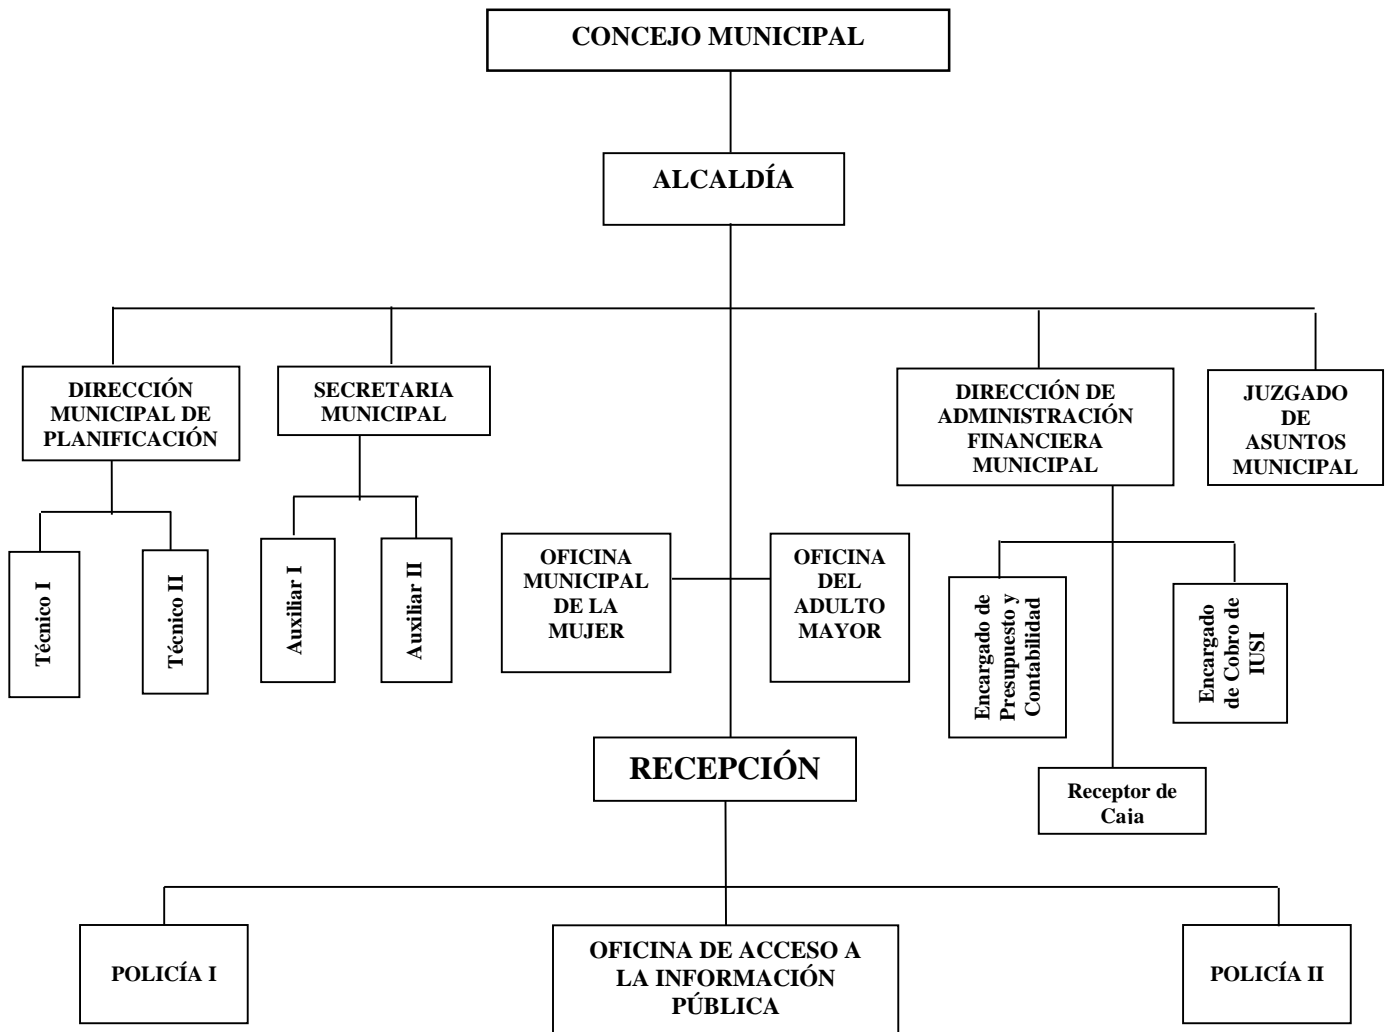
CONCEJO MUNICIPAL

ALCALDÍA

DIRECCIÓN MUNICIPAL DE PLANIFICACIÓN

SECRETARIA MUNICIPAL

DIRECCIÓN DE ADMINISTRACIÓN FINANCIERA MUNICIPAL

JUZGADO DE ASUNTOS MUNICIPAL

Técnico I

Técnico II

Auxiliar I

Auxiliar II

OFICINA MUNICIPAL DE LA MUJER

OFICINA DEL ADULTO MAYOR

Encargado de Presupuesto y Contabilidad

Encargado de Cobro de IUSI

RECEPCIÓN

Receptor de Caia

POLICÍA I

OFICINA DE ACCESO A LA INFORMACIÓN PÚBLICA

POLICÍA II